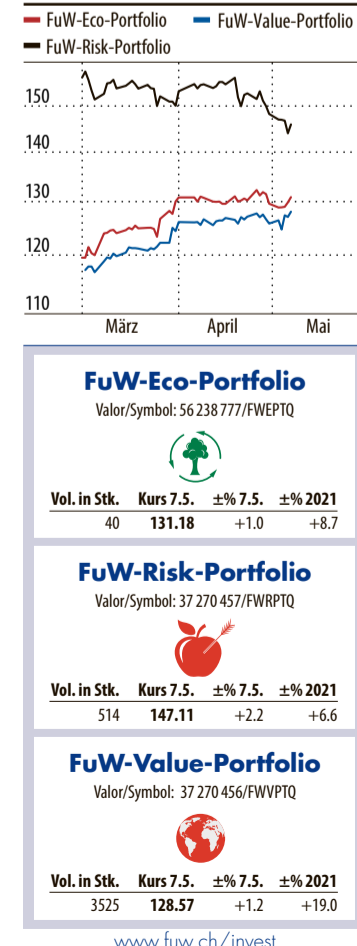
FuW-Eco-Portfolio FuW-Value-Portfolio
FuW-Risk-Portfolio

150
140
130
120
110

März April Mai

FuW-Eco-Portfolio
Valor/Symbol: 56 238 777/FWEPTQ

| Vol. in Stk. | Kurs 7.5. | ±% 7.5. | ±% 2021 |
|---|---|---|---|
| 40 | 131.18 | +1.0 | +8.7 |

FuW-Risk-Portfolio
Valor/Symbol: 37 270 457/FWRPTQ

| Vol. in Stk. | Kurs 7.5. | ±% 7.5. | ±% 2021 |
|---|---|---|---|
| 514 | 147.11 | +2.2 | +6.6 |

FuW-Value-Portfolio
Valor/Symbol: 37 270 456/FWVPTQ

| Vol. in Stk. | Kurs 7.5. | ±% 7.5. | ±% 2021 |
|---|---|---|---|
| 3525 | 128.57 | +1.2 | +19.0 |

www.fuw.ch/invest